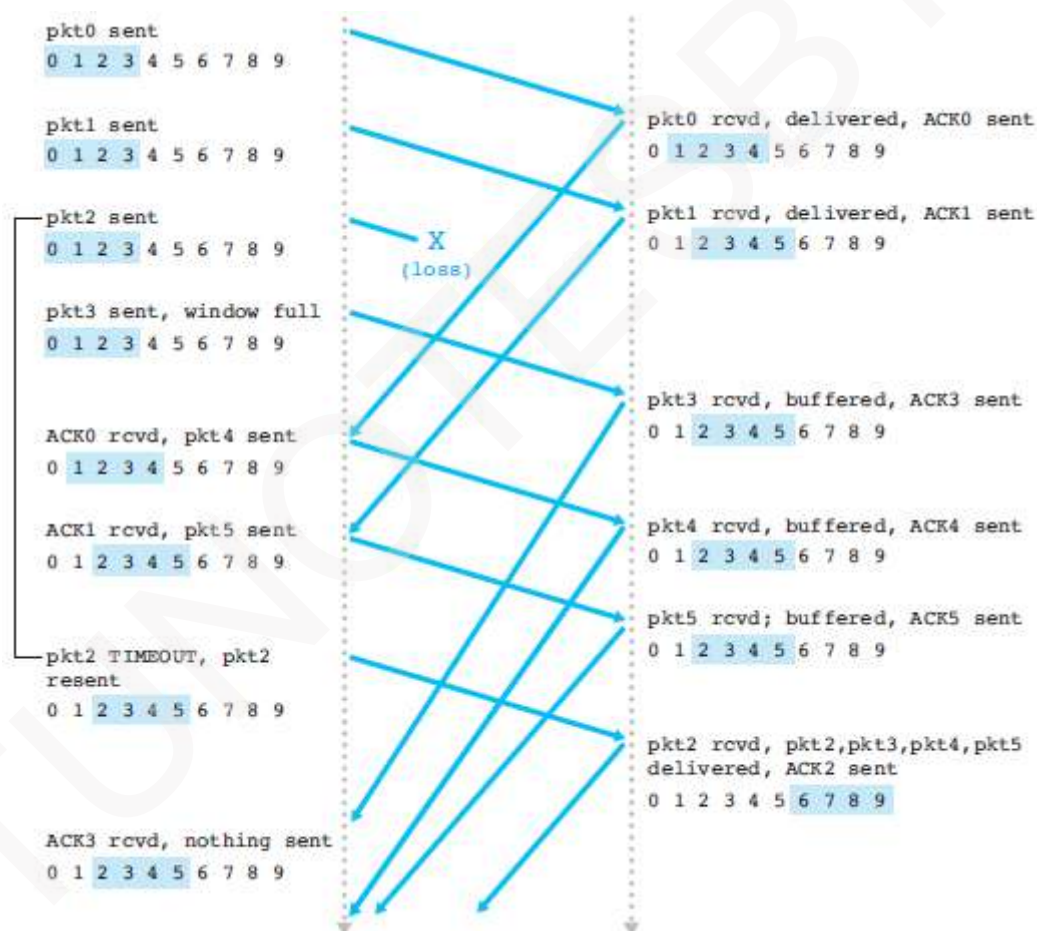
pkt0 sent
0 1 2 3 4 5 6 7 8 9

pkt1 sent
0 1 2 3 4 5 6 7 8 9

pkt2 sent
0 1 2 3 4 5 6 7 8 9

X
(loss)

pkt3 sent, window full
0 1 2 3 4 5 6 7 8 9

ACK0 rcvd, pkt4 sent
0 1 2 3 4 5 6 7 8 9

ACK1 rcvd, pkt5 sent
0 1 2 3 4 5 6 7 8 9

pkt2 TIMEOUT, pkt2 resent
0 1 2 3 4 5 6 7 8 9

ACK3 rcvd, nothing sent
0 1 2 3 4 5 6 7 8 9

pkt0 rcvd, delivered, ACK0 sent
0 1 2 3 4 5 6 7 8 9

pkt1 rcvd, delivered, ACK1 sent
0 1 2 3 4 5 6 7 8 9

pkt3 rcvd, buffered, ACK3 sent
0 1 2 3 4 5 6 7 8 9

pkt4 rcvd, buffered, ACK4 sent
0 1 2 3 4 5 6 7 8 9

pkt5 rcvd; buffered, ACK5 sent
0 1 2 3 4 5 6 7 8 9

pkt2 rcvd, pkt2,pkt3,pkt4,pkt5 delivered, ACK2 sent
0 1 2 3 4 5 6 7 8 9